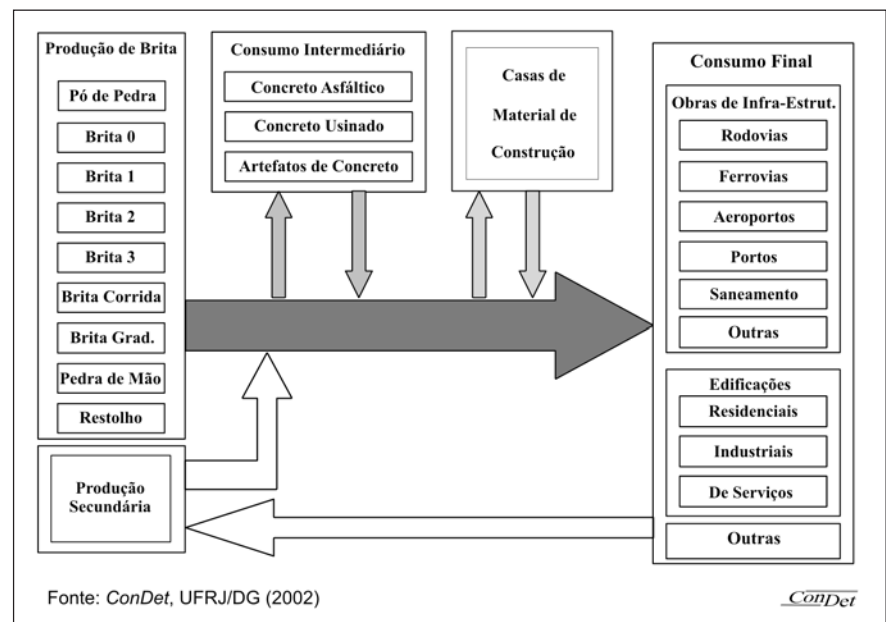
Produção de Brita

Pó de Pedra

Brita 0

Brita 1

Brita 2

Brita 3

Brita Corrida

Brita Grad.

Pedra de Mão

Restolho

Consumo Intermediário

Concreto Asfáltico

Concreto Usinado

Artefatos de Concreto

Casas de Material de Construção

Consumo Final

Obras de Infra-Estrut.

Rodovias

Ferrovias

Aeroportos

Portos

Saneamento

Outras

Edificações

Residenciais

Industriais

De Serviços

Outras

Produção Secundária

Fonte: ConDet, UFRJ/DG (2002)

ConDet